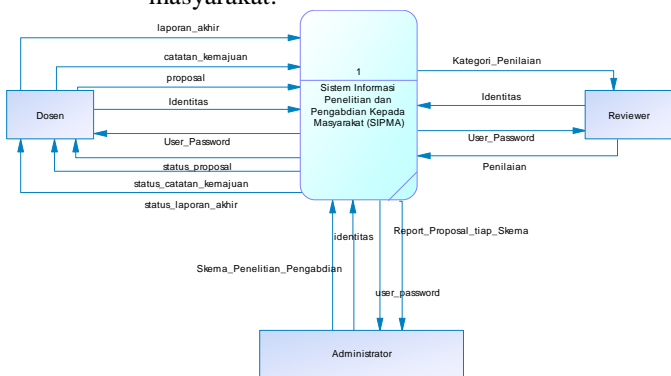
masyarakat.

laporan_akhir
catatan_kemajuan
proposal
Identitas
User_Password
status_proposal
status_catatan_kemajuan
status_laporan_akhir

Dosen

1
Sistem Informasi Penelitian dan Pengabdian Kepada Masyarakat (SIPMA)

Kategori_Penilaian
Identitas
User_Password
Penilaian

Reviewer

identitas
Report_Proposal_tiap_Skema
Skema_Penelitian_Pengabdian
user_password

Administrator